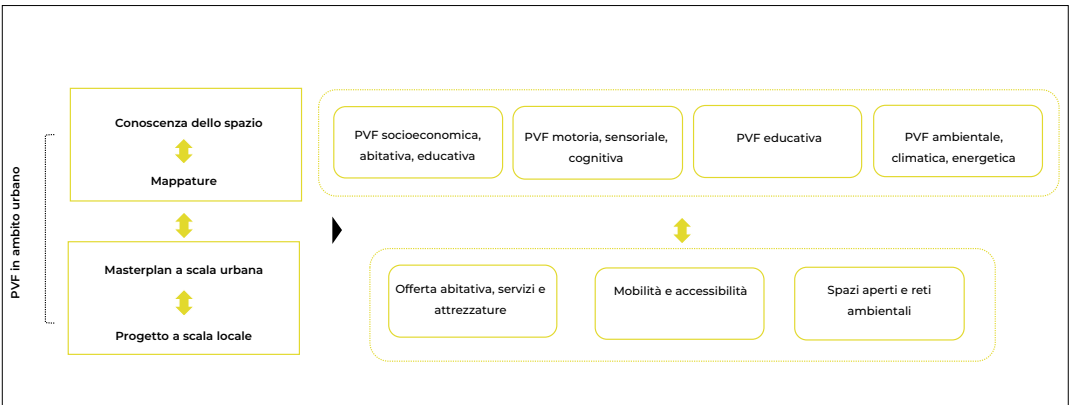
PVF in ambito urbano

Conoscenza dello spazio

Mappature

Masterplan a scala urbana

Progetto a scala locale

PVF socioeconomica, abitativa, educativa

PVF motoria, sensoriale, cognitiva

PVF educativa

PVF ambientale, climatica, energetica

Offerta abitativa, servizi e attrezzature

Mobilità e accessibilità

Spazi aperti e reti ambientali